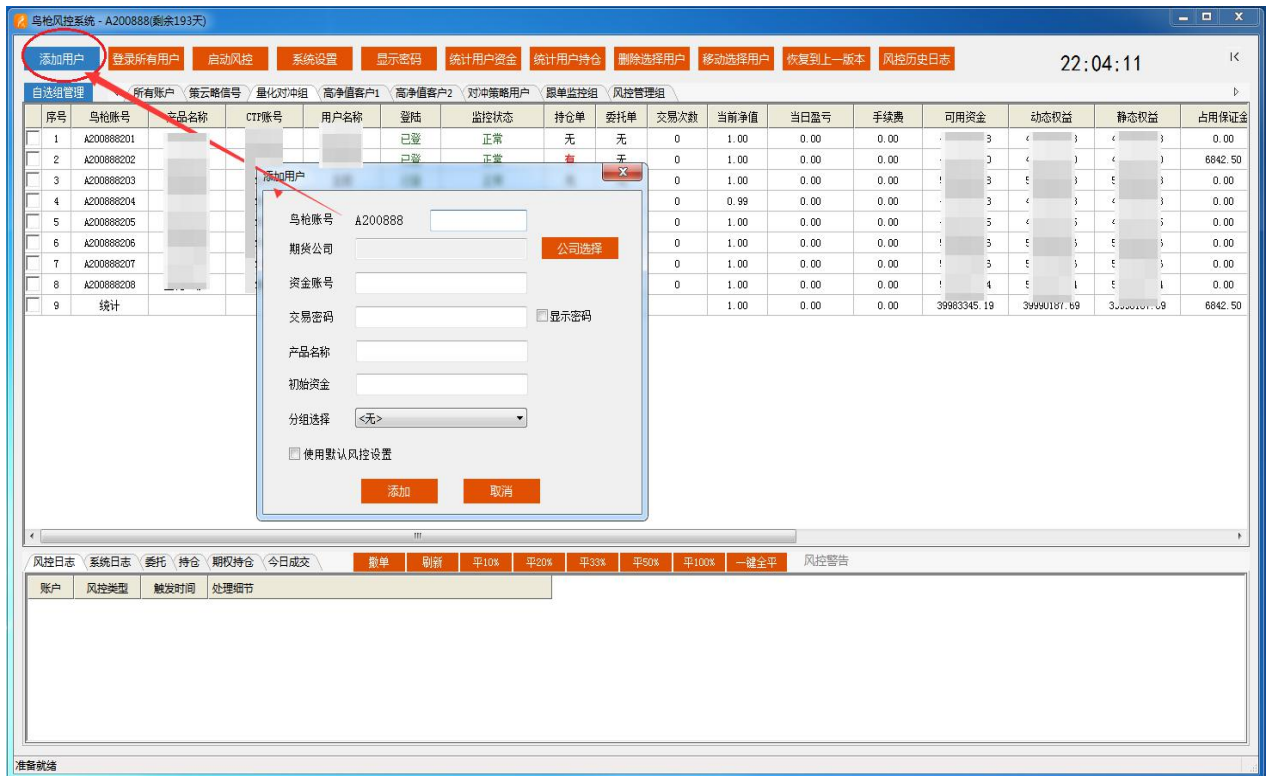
鸟枪风控系统 - A200888(剩余193天)

添加用户 登录所有用户 启动风控 系统设置 显示密码 统计用户资金 统计用户持仓 删除选择用户 移动选择用户 恢复到上一版本 风控历史日志 22:04:11

自选组管理 所有账户 策云略信号 量化对冲组 高净值客户1 高净值客户2 对冲策略用户 跟单监控组 风控管理组

| 序号 | 鸟枪账号 | 产品名称 | CTP账号 | 用户名称 | 登陆 | 监控状态 | 持仓单 | 委托单 | 交易次数 | 当前净值 | 当日盈亏 | 手续费 | 可用资金 | 动态权益 | 静态权益 | 占用保证金 |
|---|---|---|---|---|---|---|---|---|---|---|---|---|---|---|---|---|
| 1 | A200888201 | | | | 已登 | 正常 | 无 | 无 | 0 | 1.00 | 0.00 | 0.00 | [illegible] | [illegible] | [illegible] | 0.00 |
| 2 | A200888202 | | | | 已登 | 正常 | 有 | 无 | 0 | 1.00 | 0.00 | 0.00 | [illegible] | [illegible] | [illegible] | 6842.50 |
| 3 | A200888203 | | | | | | | | 0 | 1.00 | 0.00 | 0.00 | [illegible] | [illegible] | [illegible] | 0.00 |
| 4 | A200888204 | | | | | | | | 0 | 0.99 | 0.00 | 0.00 | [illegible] | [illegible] | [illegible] | 0.00 |
| 5 | A200888205 | | | | | | | | 0 | 1.00 | 0.00 | 0.00 | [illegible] | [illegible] | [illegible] | 0.00 |
| 6 | A200888206 | | | | | | | | 0 | 1.00 | 0.00 | 0.00 | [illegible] | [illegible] | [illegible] | 0.00 |
| 7 | A200888207 | | | | | | | | 0 | 1.00 | 0.00 | 0.00 | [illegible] | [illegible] | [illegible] | 0.00 |
| 8 | A200888208 | | | | | | | | 0 | 1.00 | 0.00 | 0.00 | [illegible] | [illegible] | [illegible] | 0.00 |
| 9 | 统计 | | | | | | | | | 1.00 | 0.00 | 0.00 | 39983345.19 | 39990187.69 | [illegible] | 6842.50 |

添加用户
鸟枪账号 A200888
期货公司 公司选择
资金账号
交易密码 显示密码
产品名称
初始资金
分组选择 <无>
使用默认风控设置
添加 取消

风控日志 系统日志 委托 持仓 期权持仓 今日成交 撤单 刷新 平10% 平20% 平33% 平50% 平100% 一键全平 风控警告

| 账户 | 风控类型 | 触发时间 | 处理细节 |
|---|---|---|---|

准备就绪